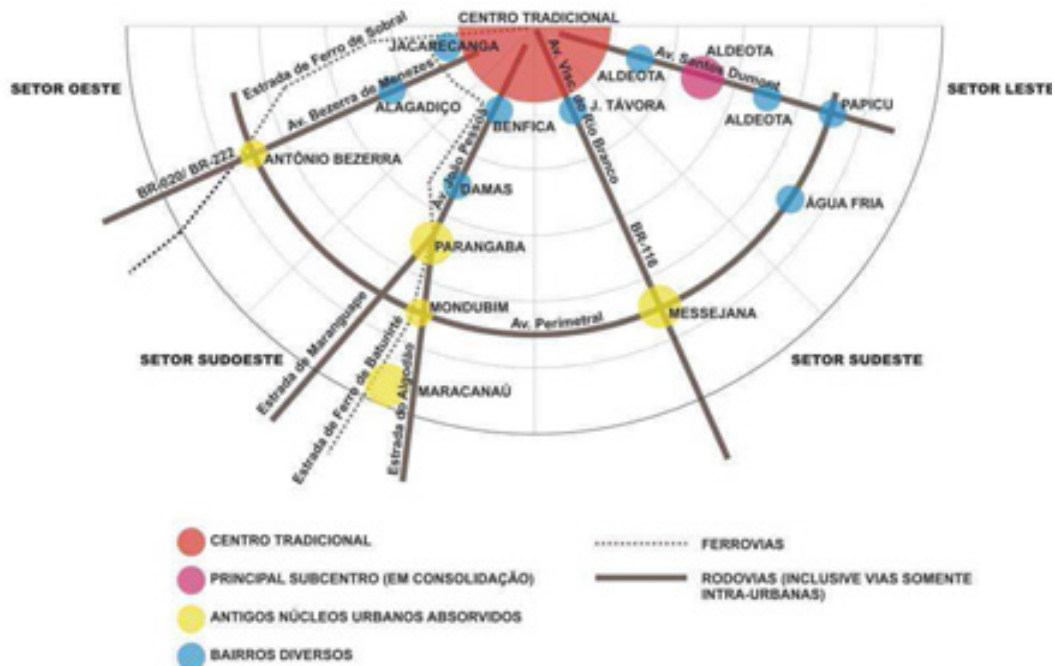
CENTRO TRADICIONAL

Estrada de Ferro de Sobral

JACARECANGA

SETOR OESTE

Av. Bezerra de Menezes

ALAGADIÇO

BENFICA

Av. João Pessoa

Av. Visc. do Rio Branco

J. TÁVORA

ALDEOTA

Av. Santos Dumont

ALDEOTA

ALDEOTA

PAPICU

SETOR LESTE

ANTÔNIO BEZERRA

BR-020/ BR-222

DAMAS

ÁGUA FRIA

BR-116

PARANGABA

MONDUBIM

Av. Perimetral

MESSEJANA

SETOR SUDOESTE

SETOR SUDESTE

Estrada de Maranguape

Estrada de Ferro de Baturité

MARACANAÚ

Estrada do Algodão

CENTRO TRADICIONAL

PRINCIPAL SUBCENTRO (EM CONSOLIDAÇÃO)

ANTIGOS NÚCLEOS URBANOS ABSORVIDOS

BAIRROS DIVERSOS

FERROVIAS

RODOVIAS (INCLUSIVE VIAS SOMENTE INTRA-URBANAS)